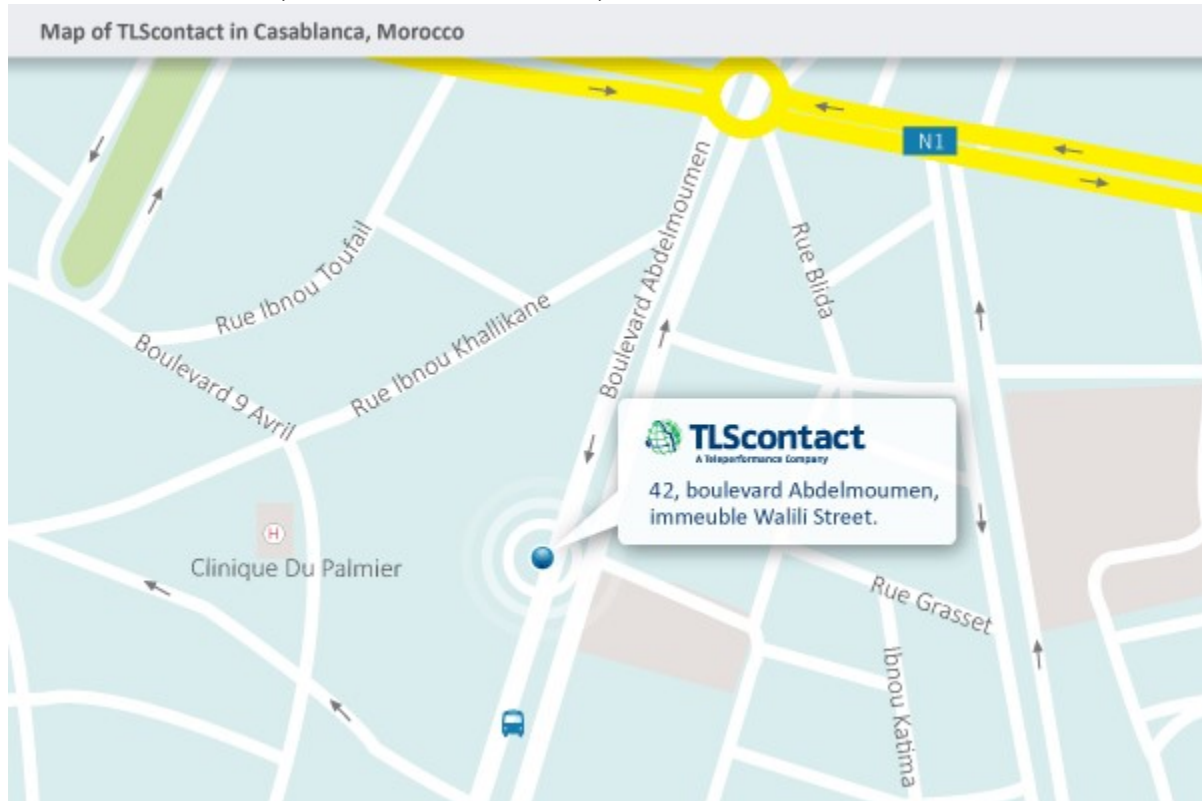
Map of TLScontact in Casablanca, Morocco

N1

Rue Ibnou Toufail

Boulevard 9 Avril

Rue Ibnou Khallikane

Boulevard Abdelmoumen

Rue Blida

TLScontact
A Teleperformance Company
42, boulevard Abdelmoumen, immeuble Walili Street.

H
Clinique Du Palmier

Rue Grasset

Ibnou Katima